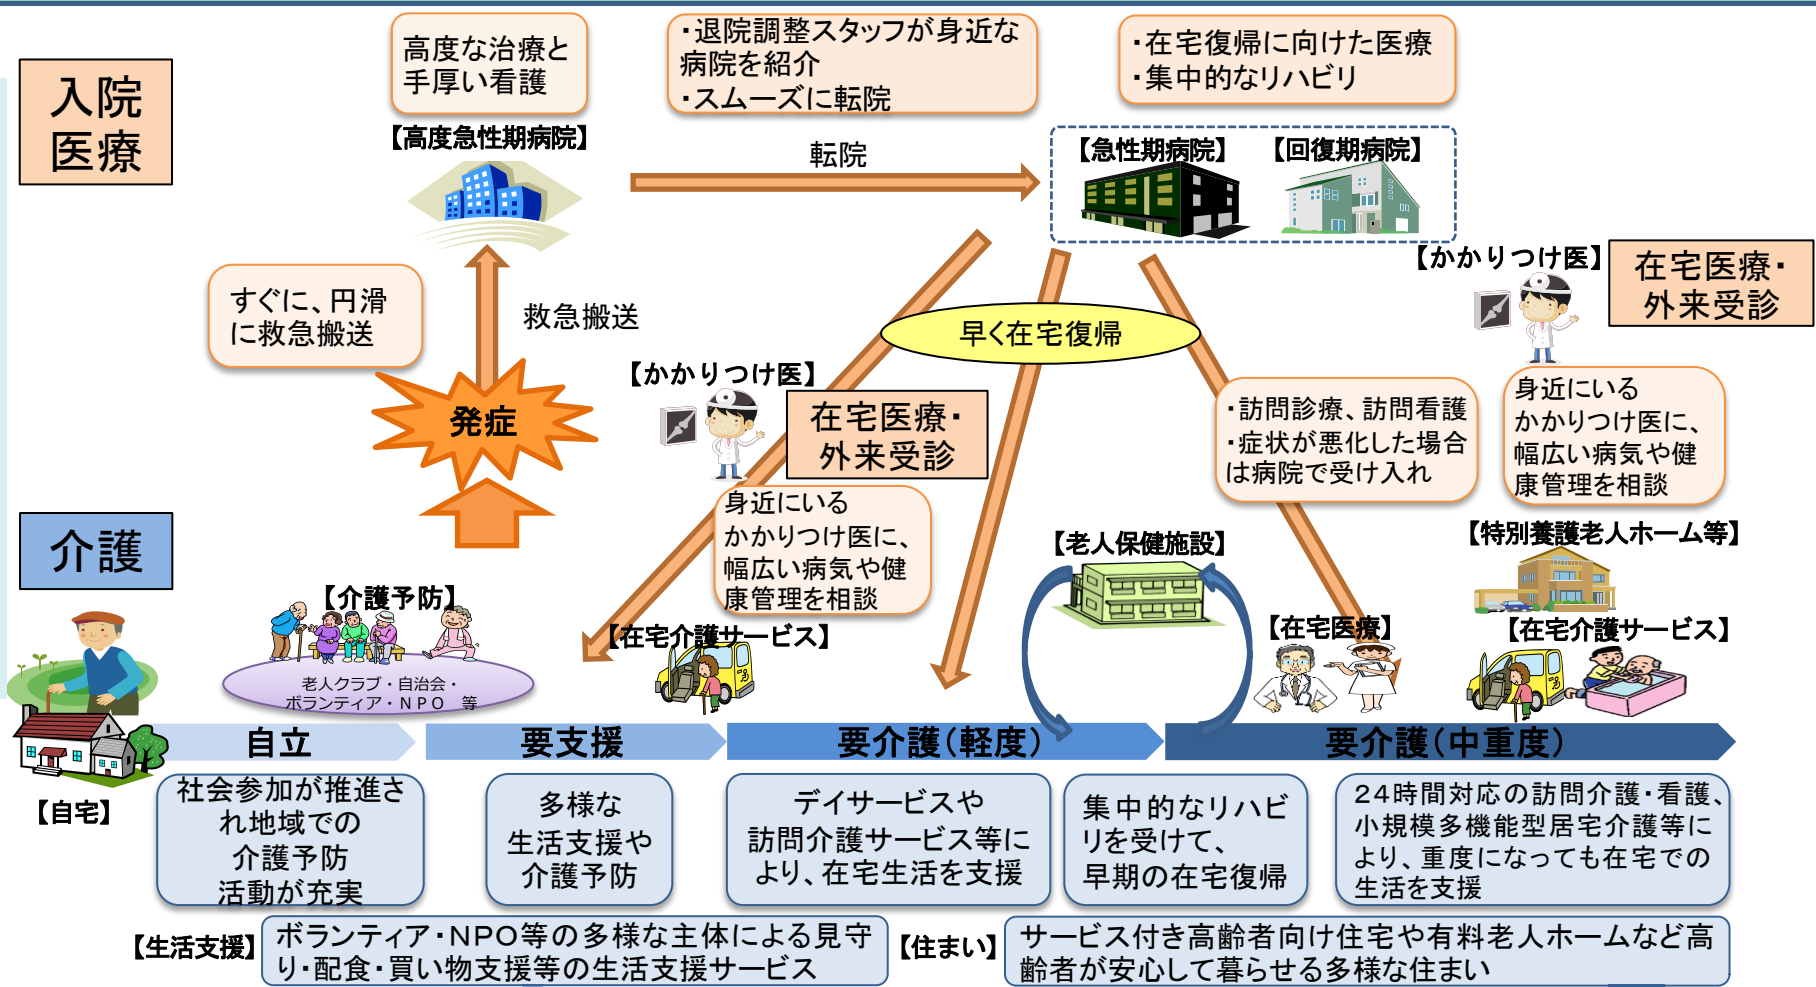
入院
医療

高度な治療と手厚い看護

【高度急性期病院】

・退院調整スタッフが身近な病院を紹介
・スムーズに転院

転院

・在宅復帰に向けた医療
・集中的なリハビリ

【急性期病院】 【回復期病院】

【かかりつけ医】

在宅医療・外来受診

すぐに、円滑に救急搬送

救急搬送

発症

早く在宅復帰

【かかりつけ医】

在宅医療・外来受診

身近にいるかかりつけ医に、幅広い病気や健康管理を相談

・訪問診療、訪問看護
・症状が悪化した場合は病院で受け入れ

身近にいるかかりつけ医に、幅広い病気や健康管理を相談

介護

【介護予防】

老人クラブ・自治会・ボランティア・NPO 等

【在宅介護サービス】

【老人保健施設】

【在宅医療】

【特別養護老人ホーム等】

【在宅介護サービス】

【自宅】

自立

要支援

要介護（軽度）

要介護（中重度）

社会参加が推進され地域での介護予防活動が充実

多様な生活支援や介護予防

デイサービスや訪問介護サービス等により、在宅生活を支援

集中的なリハビリを受けて、早期の在宅復帰

24時間対応の訪問介護・看護、小規模多機能型居宅介護等により、重度になっても在宅での生活を支援

【生活支援】 ボランティア・NPO等の多様な主体による見守り・配食・買い物支援等の生活支援サービス

【住まい】 サービス付き高齢者向け住宅や有料老人ホームなど高齢者が安心して暮らせる多様な住まい